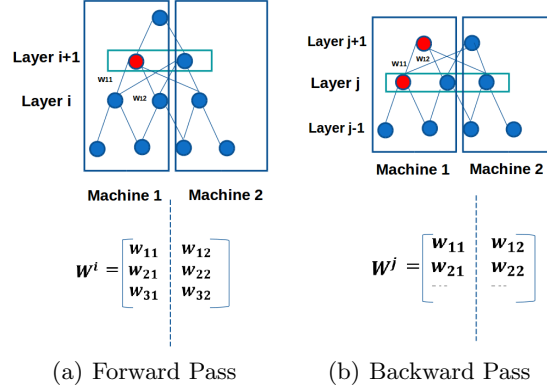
Layer i+1

W11

Layer i

W12

Machine 1

Machine 2

$W^i = \begin{bmatrix} w_{11} & w_{12} \\ w_{21} & w_{22} \\ w_{31} & w_{32} \end{bmatrix}$

(a) Forward Pass

Layer j+1

W11

W12

Layer j

Layer j-1

Machine 1

Machine 2

$W^j = \begin{bmatrix} w_{11} & w_{12} \\ w_{21} & w_{22} \\ \cdots & \cdots \end{bmatrix}$

(b) Backward Pass